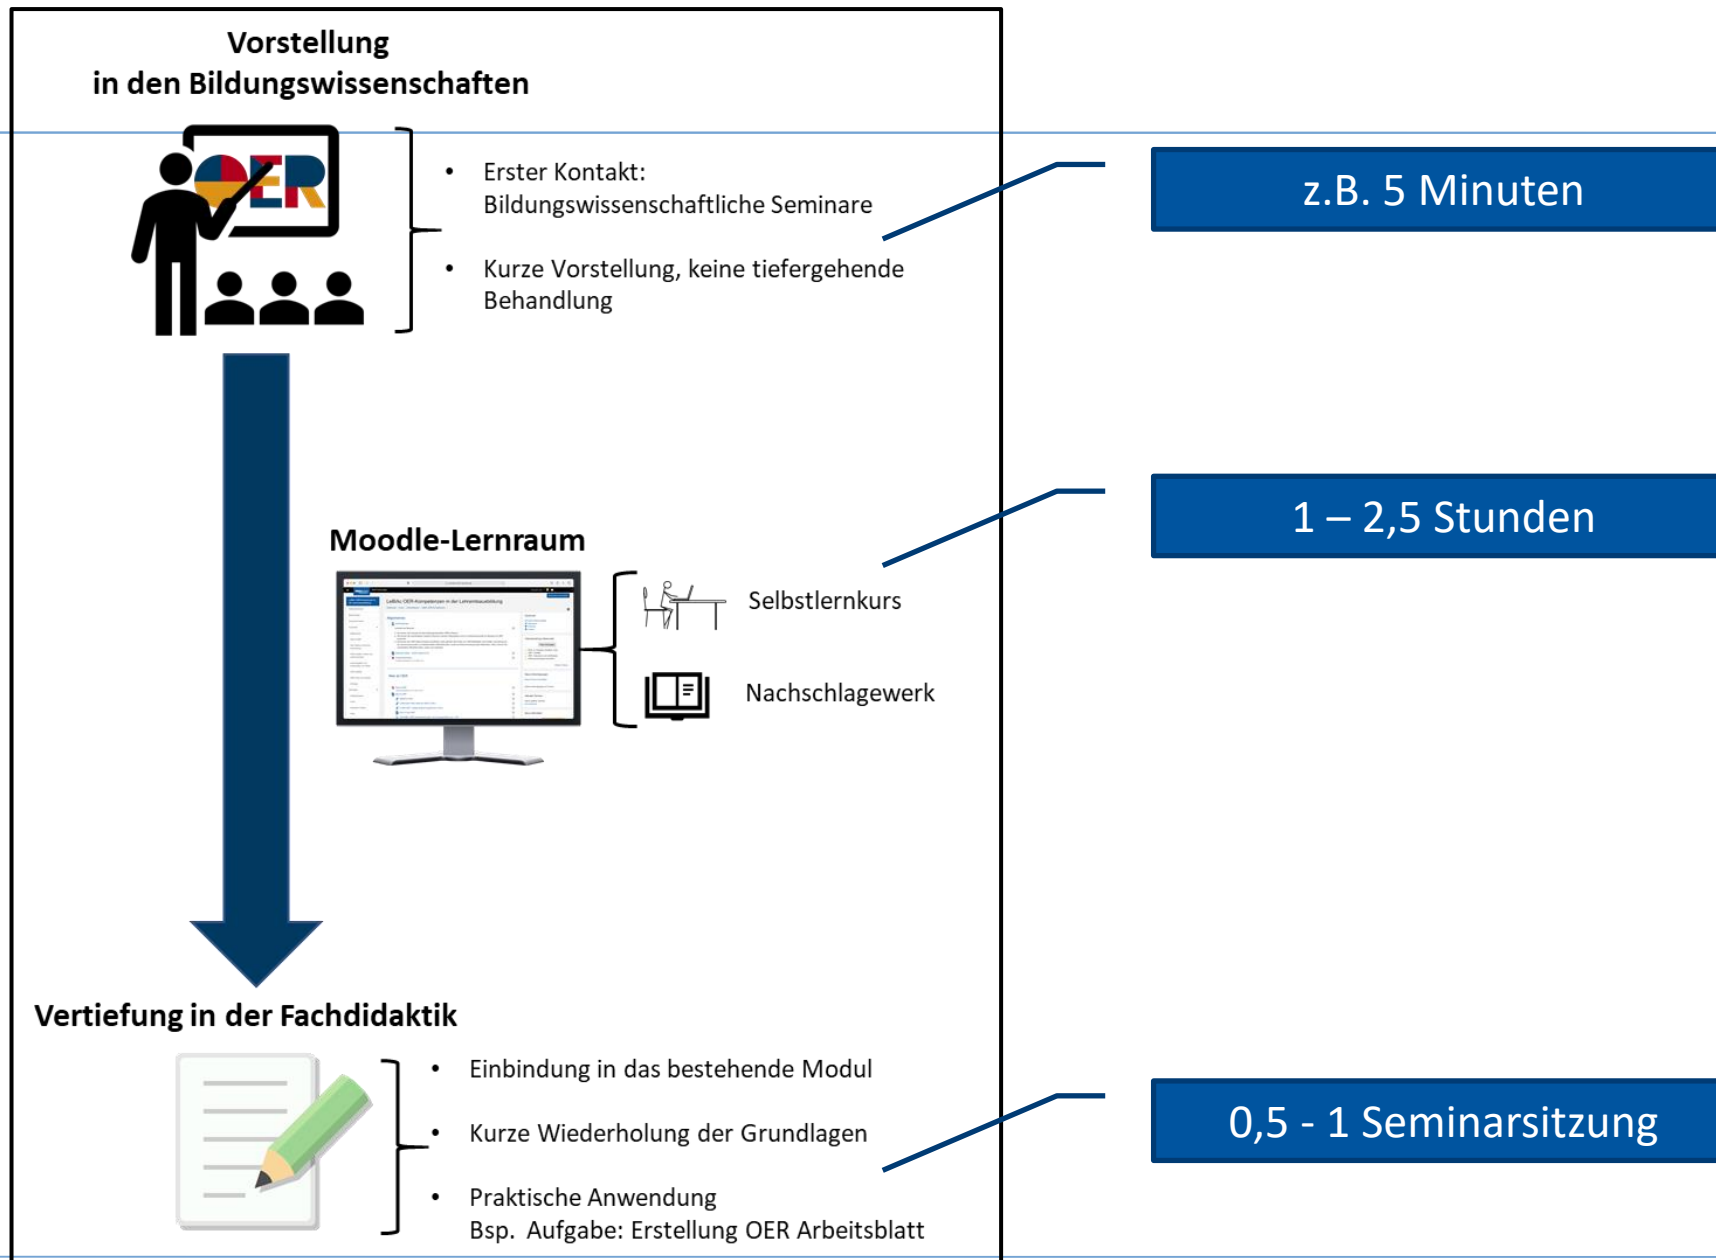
Vorstellung
in den Bildungswissenschaften

OER

- Erster Kontakt: Bildungswissenschaftliche Seminare
- Kurze Vorstellung, keine tiefergehende Behandlung

z.B. 5 Minuten

Moodle-Lernraum

Selbstlernkurs

Nachschlagewerk

1 – 2,5 Stunden

Vertiefung in der Fachdidaktik

- Einbindung in das bestehende Modul
- Kurze Wiederholung der Grundlagen
- Praktische Anwendung
Bsp. Aufgabe: Erstellung OER Arbeitsblatt

0,5 - 1 Seminarsitzung